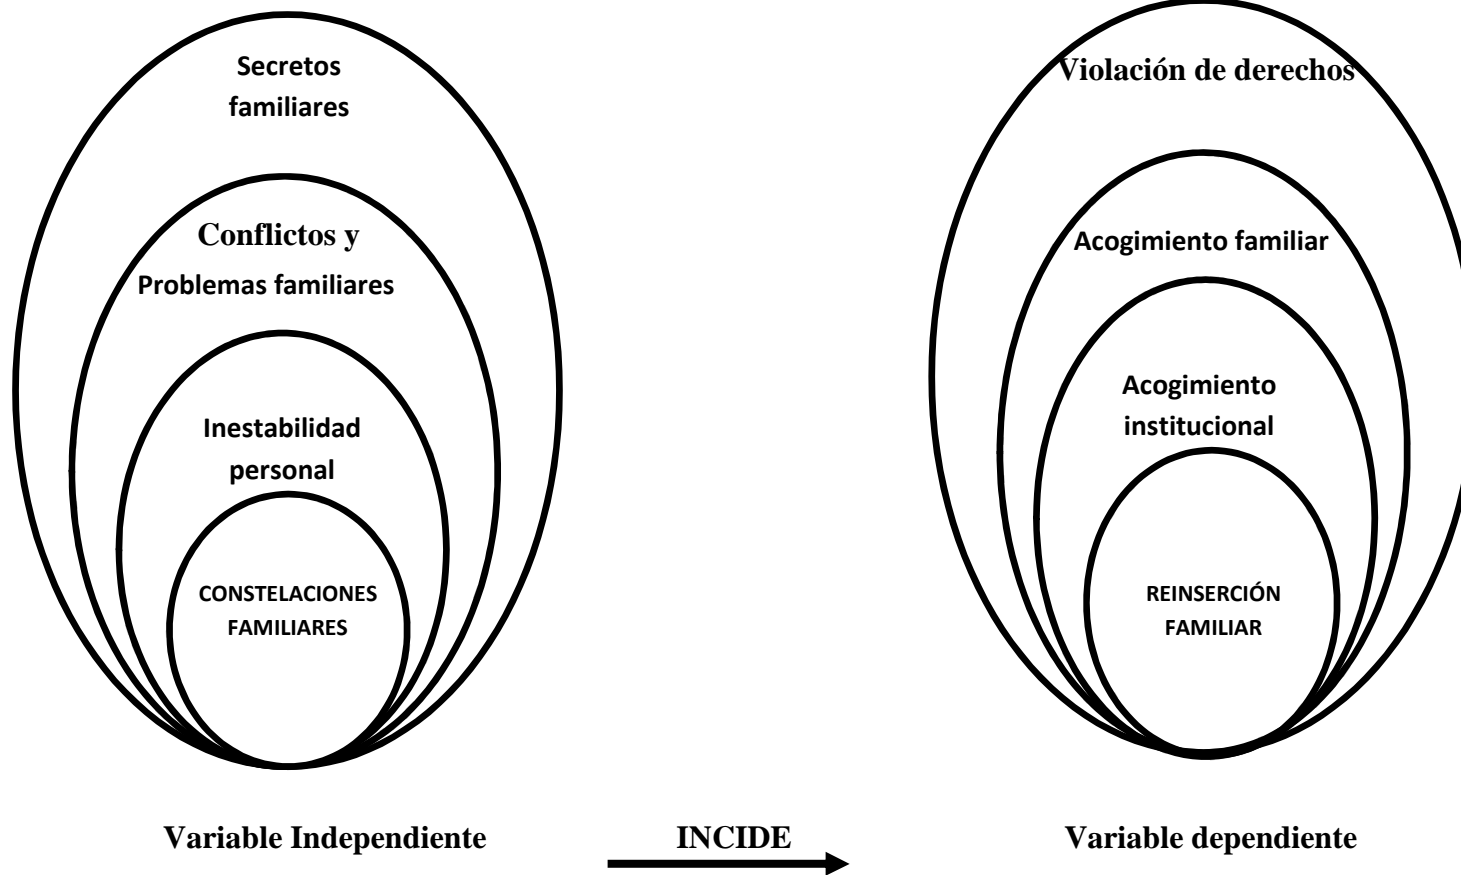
Secretos familiares

Conflictos y Problemas familiares

Inestabilidad personal

CONSTELACIONES FAMILIARES

Violación de derechos

Acogimiento familiar

Acogimiento institucional

REINSERCIÓN FAMILIAR

Variable Independiente

INCIDE

Variable dependiente